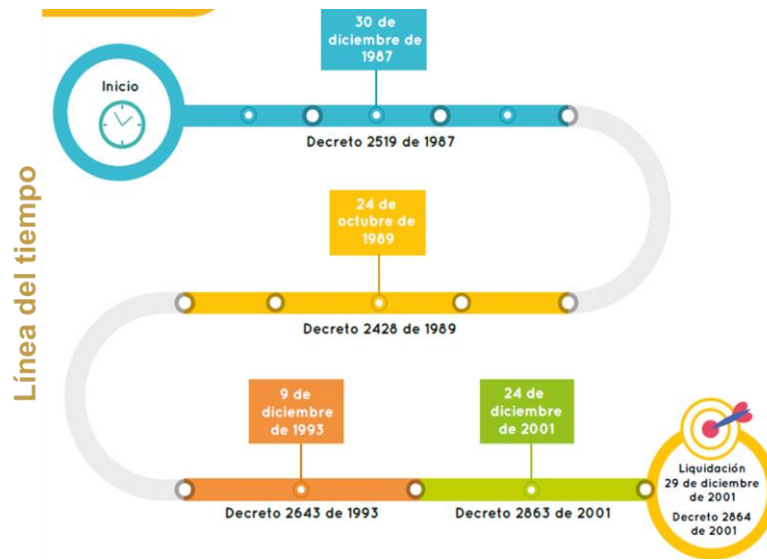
Línea del tiempo

Inicio

30 de diciembre de 1987

Decreto 2519 de 1987

24 de octubre de 1989

Decreto 2428 de 1989

9 de diciembre de 1993

Decreto 2643 de 1993

24 de diciembre de 2001

Decreto 2863 de 2001

Liquidación 29 de diciembre de 2001

Decreto 2864 de 2001